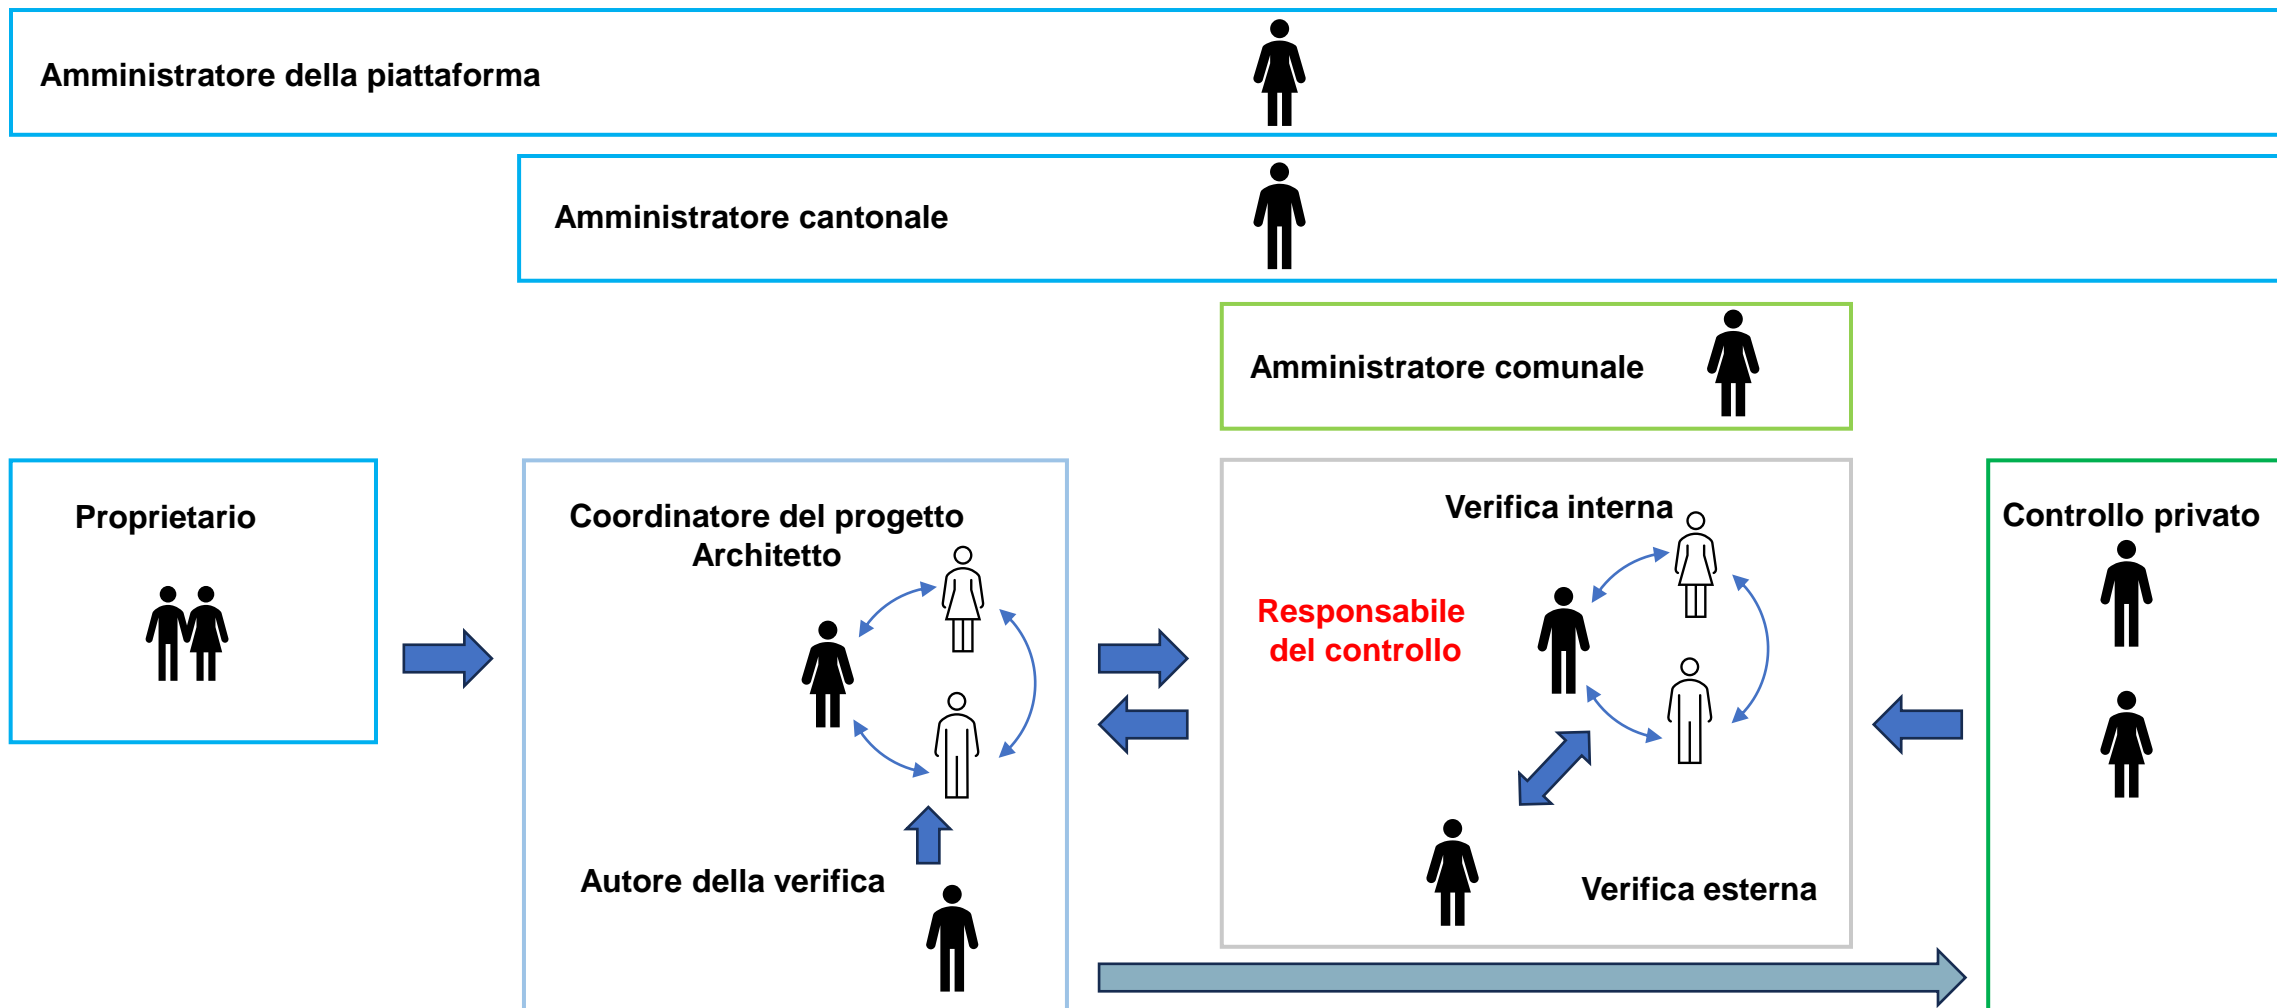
Amministratore della piattaforma

Amministratore cantonale

Amministratore comunale

Proprietario

Coordinatore del progetto
Architetto

Autore della verifica

Verifica interna

Responsabile del controllo

Verifica esterna

Controllo privato